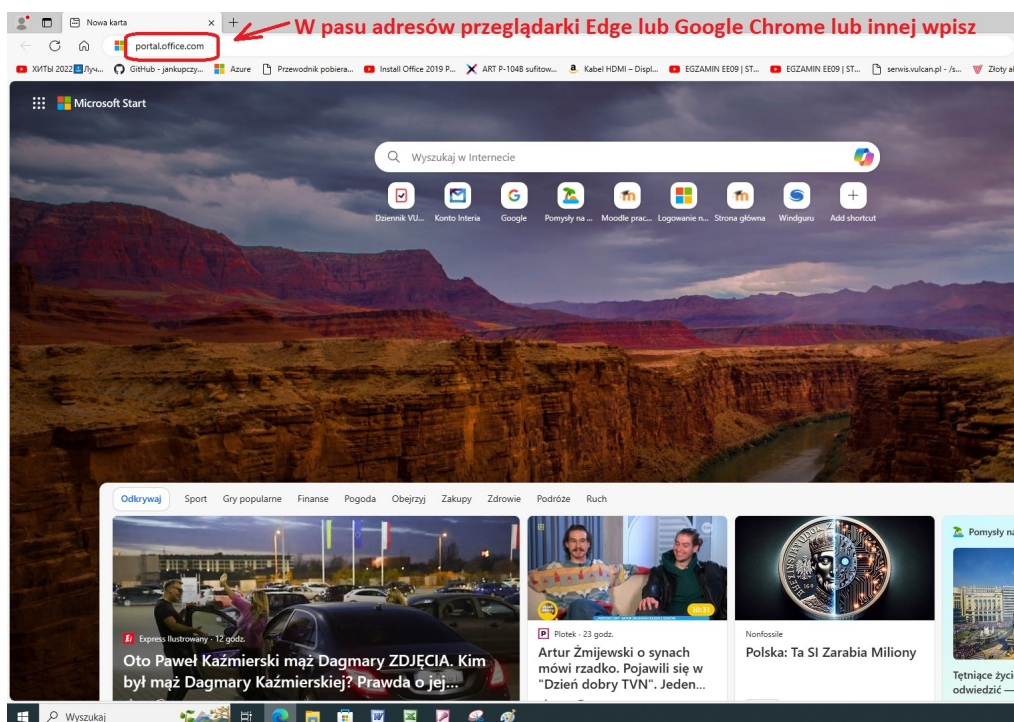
Nowa karta

W pasu adresów przeglądarki Edge lub Google Chrome lub innej wpisz

portal.office.com

ХИТЫ 2022 Луч... GitHub - jankupczy... Azure Przewodnik pobiera... Install Office 2019 P... ART P-1048 sufitow... Kabel HDMI – Displ... EGZAMIN EE09 | ST... EGZAMIN EE09 | ST... serwis.vulcan.pl - /s... Złoty al

Microsoft Start

Wyszukaj w Internecie

Dziennik VU... Konto Interia Google Pomysły na ... Moodle prac... Logowanie n... Strona główna Windguru Add shortcut

Odkrywaj Sport Gry popularne Finanse Pogoda Obejrzyj Zakupy Zdrowie Podróże Ruch

Express Ilustrowany · 12 godz.

Oto Paweł Kaźmierski mąż Dagmary ZDJĘCIA. Kim był mąż Dagmary Kaźmierskiej? Prawda o jej...

10:31

Plotek · 23 godz.

Artur Żmijewski o synach mówi rzadko. Pojawili się w "Dzień dobry TVN". Jeden...

Nonfossile

Polska: Ta SI Zarabia Miliony

Pomysły na

Tętniące życi odwiedzić —

Wyszukaj